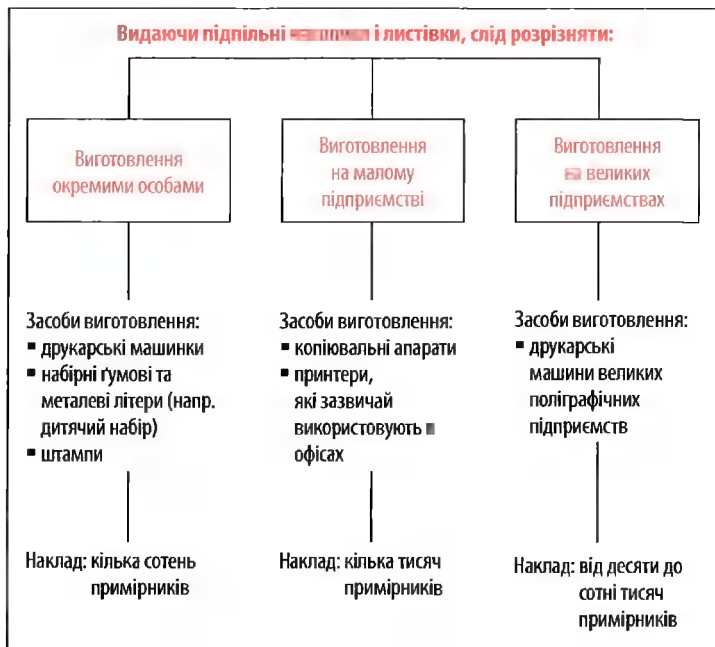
Видаючи підпільні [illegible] і листівки, слід розрізняти:

Виготовлення окремими особами

Виготовлення на малому підприємстві

Виготовлення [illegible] великих підприємствах

Засоби виготовлення:
▪ друкарські машинки
▪ набірні ґумові та металеві літери (напр. дитячий набір)
▪ штампи

Засоби виготовлення:
▪ копіювальні апарати
▪ принтери, які зазвичай використовують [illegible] офісах

Засоби виготовлення:
▪ друкарські машини великих поліграфічних підприємств

Наклад: кілька сотень примірників

Наклад: кілька тисяч примірників

Наклад: від десяти до сотні тисяч примірників